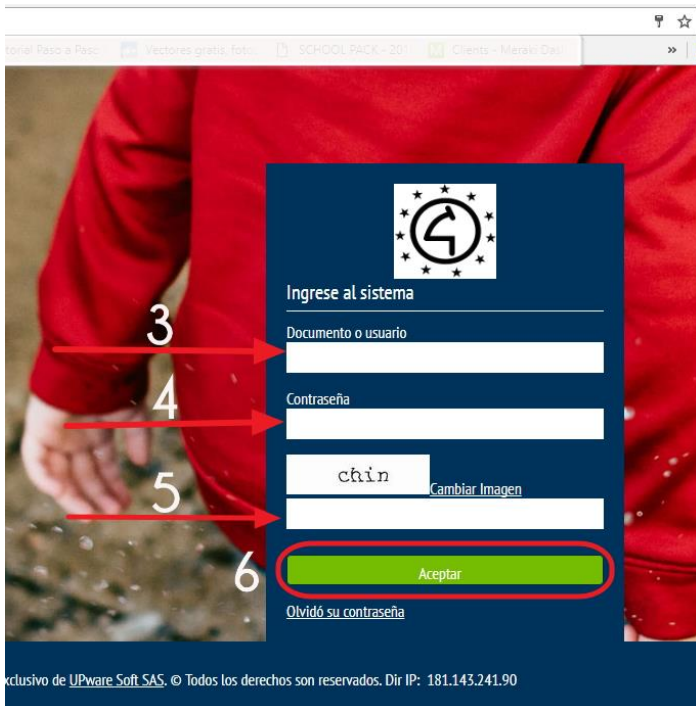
torial Paso a Paso Vectores gratis, fot... SCHOOL PACK - 201 Clients - Meraki Das »

Ingrese al sistema

3

Documento o usuario

4

Contraseña

chin Cambiar Imagen

5

6

Aceptar

Olvidó su contraseña

xclusivo de UPware Soft SAS. © Todos los derechos son reservados. Dir IP: 181.143.241.90